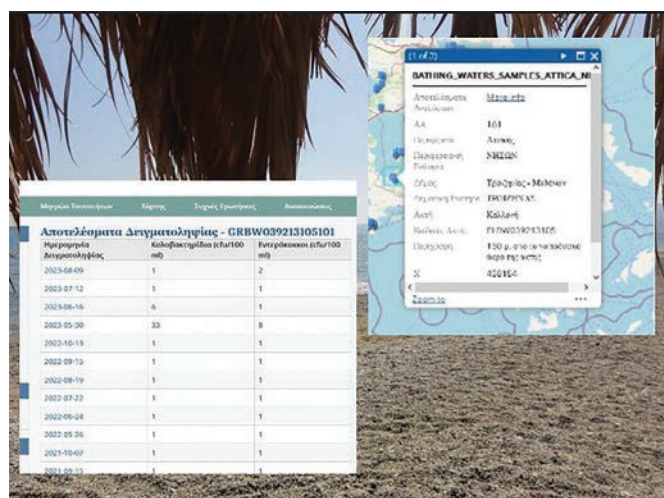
(1 of 2)

BATHING_WATERS_SAMPLES_ATTICA_N

Αποτελέσματα Αναλύσεων | More info
ΑΑ | 101
Περιφέρεια | Αττικής
Περιφερειακή Ενότητα | ΝΗΣΩΝ
Δήμος | Τροιζηνίας - Μεθάνων
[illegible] | ΤΡΟΙΖΗΝΑΣ
Ακτή | Καλλονή
Κωδικός Ακτής | GRBW039213105
Περιγραφή | 150 μ. από το νοτιοδυτικό άκρο της ακτής
Χ | 450154

Zoom to

Μετρήσεις Ποιότητας | Χάρτης | Συχνές Ερωτήσεις | Ανακοινώσεις

Αποτελέσματα Δειγματοληψίας - GRBW039213105101

| Ημερομηνία Δειγματοληψίας | Κολοβακτηρίδια (cfu/100 ml) | Εντερόκοκκοι (cfu/100 ml) |
|---|---|---|
| 2023-08-09 | 1 | 2 |
| 2023-07-12 | 1 | 1 |
| 2023-06-16 | 6 | 1 |
| 2023-05-30 | 33 | 8 |
| 2022-10-13 | 1 | 1 |
| 2022-09-15 | 1 | 1 |
| 2022-08-19 | 1 | 1 |
| 2022-07-22 | 1 | 1 |
| 2022-06-24 | 1 | 1 |
| 2022-05-26 | 1 | 1 |
| 2021-10-07 | 1 | 1 |
| 2021-09-13 | 1 | 1 |